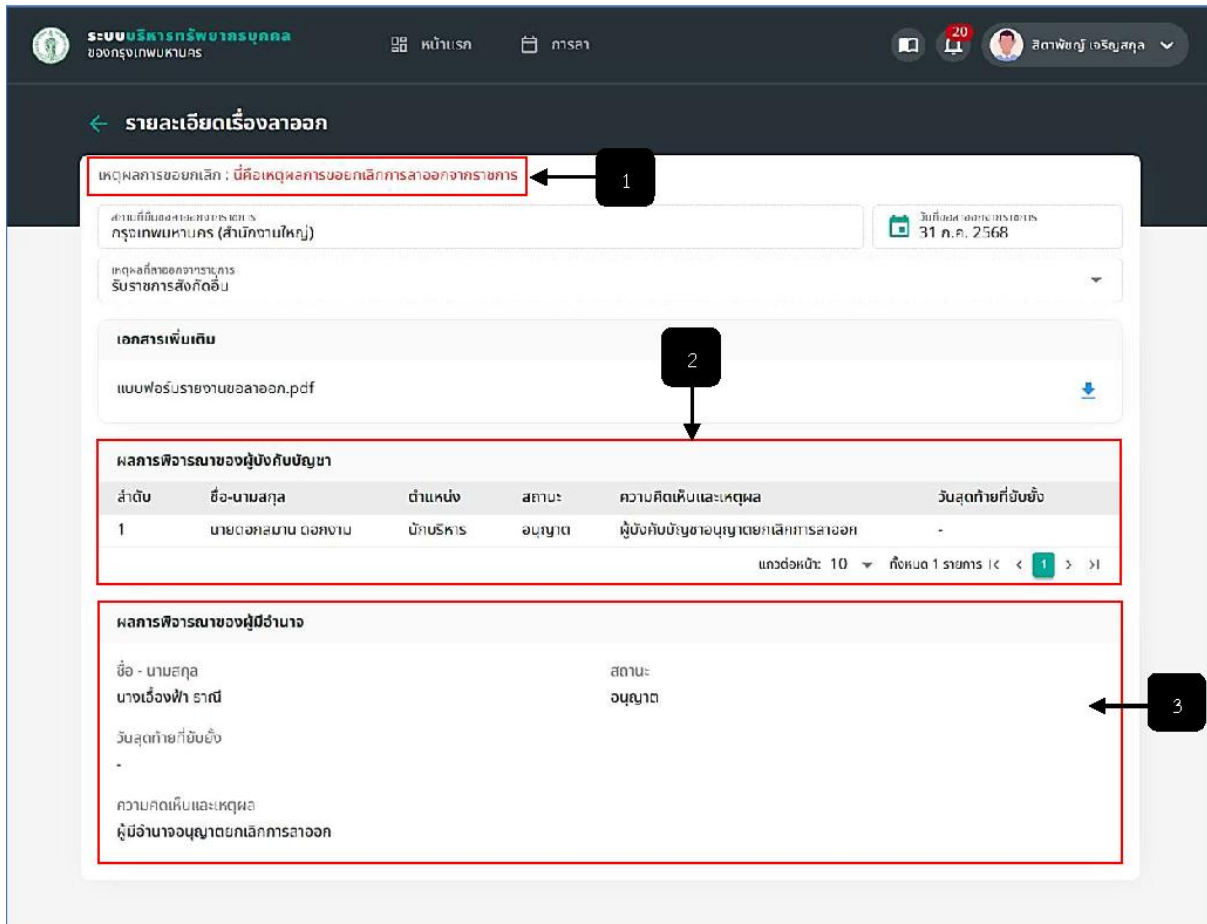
ระบบบริหารทรัพยากรบุคคล
ของกรุงเทพมหานคร

หน้าแรก
การลา

20
สิตาพัชญ์ เจริญสกุล

← รายละเอียดเรื่องลาออก

เหตุผลการขอยกเลิก : นี่คือเหตุผลการขอยกเลิกการลาออกจากราชการ

1

สถานที่ยื่นขอลาออกจากราชการ
กรุงเทพมหานคร (สำนักงานใหญ่)

วันที่ขอลาออกจากราชการ
31 ก.ค. 2568

เหตุผลที่ลาออกจากราชการ
รับราชการสังกัดอื่น

เอกสารเพิ่มเติม

2

แบบฟอร์มรายงานขอลาออก.pdf

ผลการพิจารณาของผู้บังคับบัญชา

| ลำดับ | ชื่อ-นามสกุล | ตำแหน่ง | สถานะ | ความคิดเห็นและเหตุผล | วันสุดท้ายที่ยับยั้ง |
|---|---|---|---|---|---|
| 1 | นายตอหลมาน ดอหงาน | นักบริหาร | อนุญาต | ผู้บังคับบัญชาอนุญาตยกเลิกการลาออก | - |

แถวต่อหน้า: 10 ทั้งหมด 1 รายการ 1

ผลการพิจารณาของผู้มีอำนาจ

ชื่อ - นามสกุล
นางเอื้องฟ้า ธานี

สถานะ
อนุญาต

3

วันสุดท้ายที่ยับยั้ง
-

ความคิดเห็นและเหตุผล
ผู้มีอำนาจอนุญาตยกเลิกการลาออก